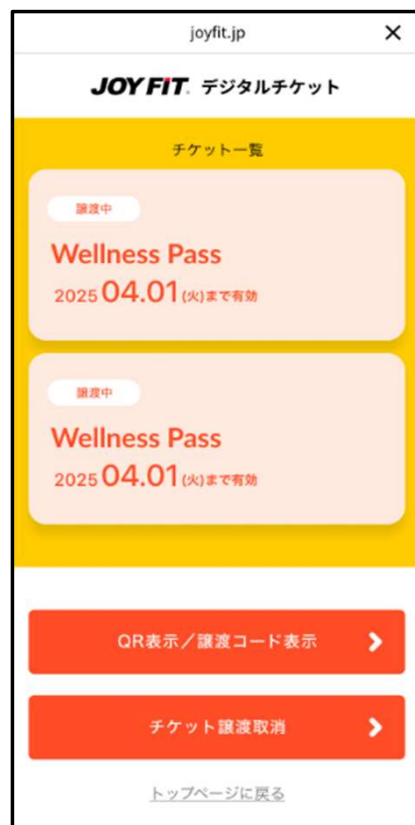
joyfit.jp
×
JOYFIT デジタルチケット
チケット一覧
譲渡中
Wellness Pass
2025 04.01 (火)まで有効
譲渡中
Wellness Pass
2025 04.01 (火)まで有効
QR表示／譲渡コード表示 >
チケット譲渡取消 >
トップページに戻る